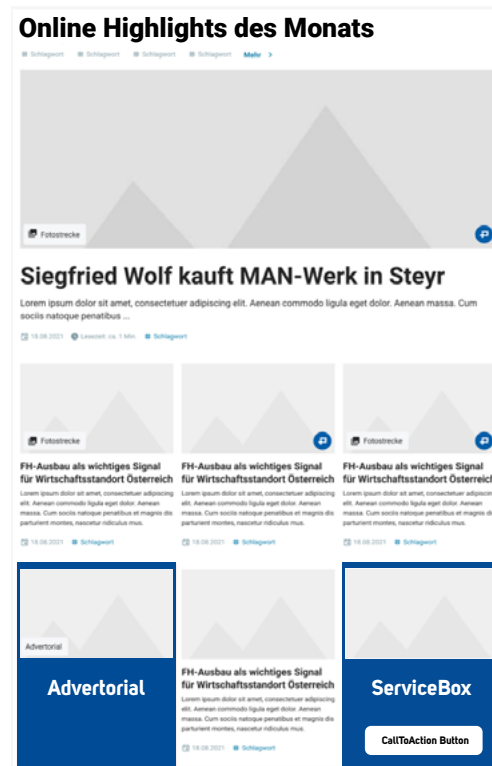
Online Highlights des Monats

Schlagwort Schlagwort Schlagwort Schlagwort Mehr >

Fotostrecke

Siegfried Wolf kauft MAN-Werk in Steyr

Lorem ipsum dolor sit amet, consectetuer adipiscing elit. Aenean commodo ligula eget dolor. Aenean massa. Cum sociis natoque penatibus ...

18.08.2021 Lesezeit: ca. 1 Min Schlagwort

Fotostrecke

FH-Ausbau als wichtiges Signal für Wirtschaftsstandort Österreich

Lorem ipsum dolor sit amet, consectetuer adipiscing elit. Aenean commodo ligula eget dolor. Aenean massa. Cum sociis natoque penatibus et magnis dis parturient montes, nascetur ridiculus mus.

18.08.2021 Schlagwort

FH-Ausbau als wichtiges Signal für Wirtschaftsstandort Österreich

Lorem ipsum dolor sit amet, consectetuer adipiscing elit. Aenean commodo ligula eget dolor. Aenean massa. Cum sociis natoque penatibus et magnis dis parturient montes, nascetur ridiculus mus.

18.08.2021 Schlagwort

Fotostrecke

FH-Ausbau als wichtiges Signal für Wirtschaftsstandort Österreich

Lorem ipsum dolor sit amet, consectetuer adipiscing elit. Aenean commodo ligula eget dolor. Aenean massa. Cum sociis natoque penatibus et magnis dis parturient montes, nascetur ridiculus mus.

18.08.2021 Schlagwort

Advertorial

Advertorial

FH-Ausbau als wichtiges Signal für Wirtschaftsstandort Österreich

Lorem ipsum dolor sit amet, consectetuer adipiscing elit. Aenean commodo ligula eget dolor. Aenean massa. Cum sociis natoque penatibus et magnis dis parturient montes, nascetur ridiculus mus.

18.08.2021 Schlagwort

ServiceBox

CallToAction Button